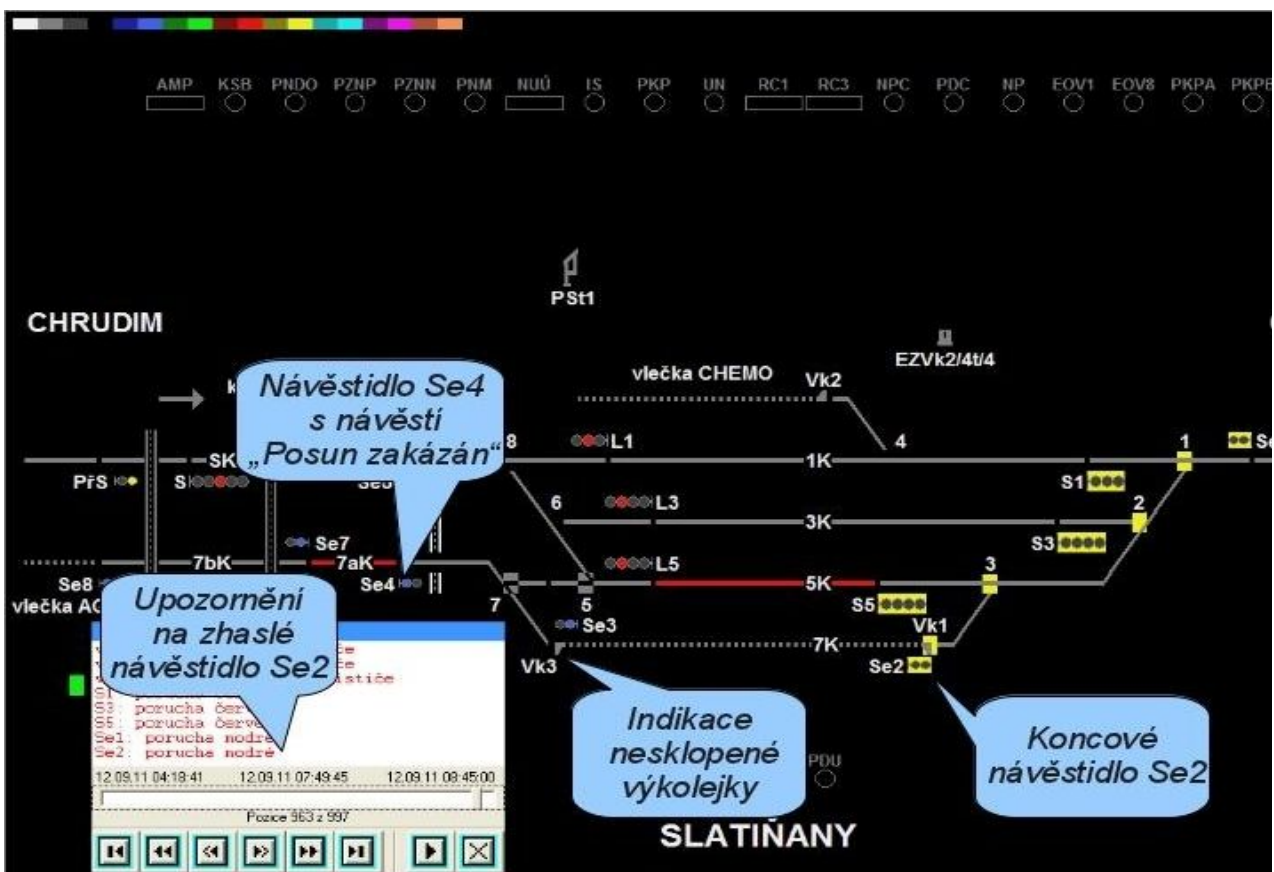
AMP KSB PNDO PZNP PZNN PNM NUÚ IS PKP UN RC1 RC3 NPC PDC NP EOV1 EOV8 PKPA PKPE

PSt1

CHRUDIM

EZVk2/4t/4

vlečka CHEMO

Vk2

Návěstidlo Se4 s návěstí „Posun zakázán“

8

L1

1K

4

1

Se

PřS

S

SK

Se5

S1

6

L3

3K

2

S3

Se7

7bK

7aK

L5

5K

3

Se8

vlečka AC

Se4

7

5

S5

Se3

Vk1

Upozornění na zhaslé návěstidlo Se2

Vk3

7K

Se2

S3: porucha červe
S5: porucha červe
Se1: porucha nodré
Se2: porucha nodré

12.09.11 04:18:41 12.09.11 07:49:45 12.09.11 08:45:00

Pozice 963 z 997

Indikace nesklopené výkolejky

PDU

Koncové návěstidlo Se2

SLATIŇANY